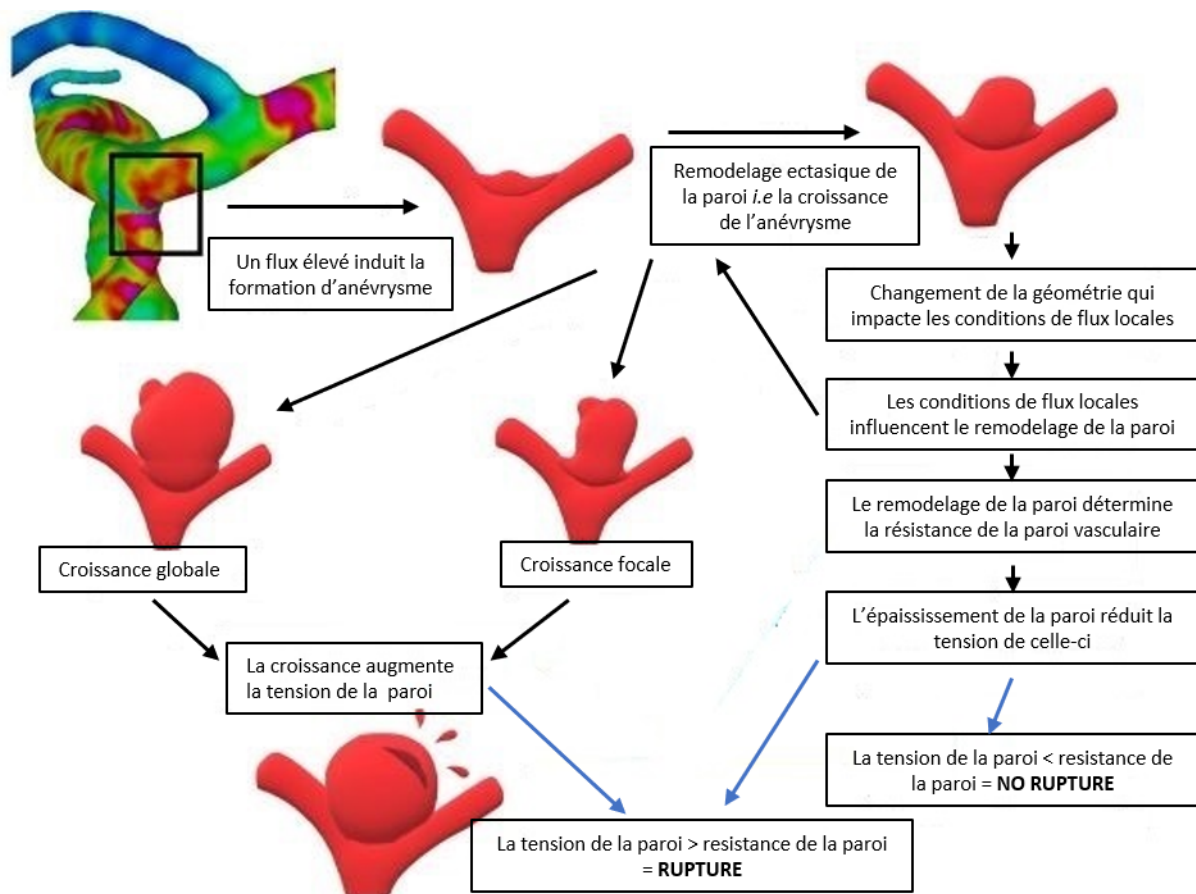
Un flux élevé induit la formation d'anévrysme

Remodelage ectasique de la paroi *i.e* la croissance de l'anévrysme

Changement de la géométrie qui impacte les conditions de flux locales

Les conditions de flux locales influencent le remodelage de la paroi

Le remodelage de la paroi détermine la résistance de la paroi vasculaire

L'épaississement de la paroi réduit la tension de celle-ci

La tension de la paroi < resistance de la paroi = **NO RUPTURE**

Croissance globale

Croissance focale

La croissance augmente la tension de la paroi

La tension de la paroi > resistance de la paroi = **RUPTURE**